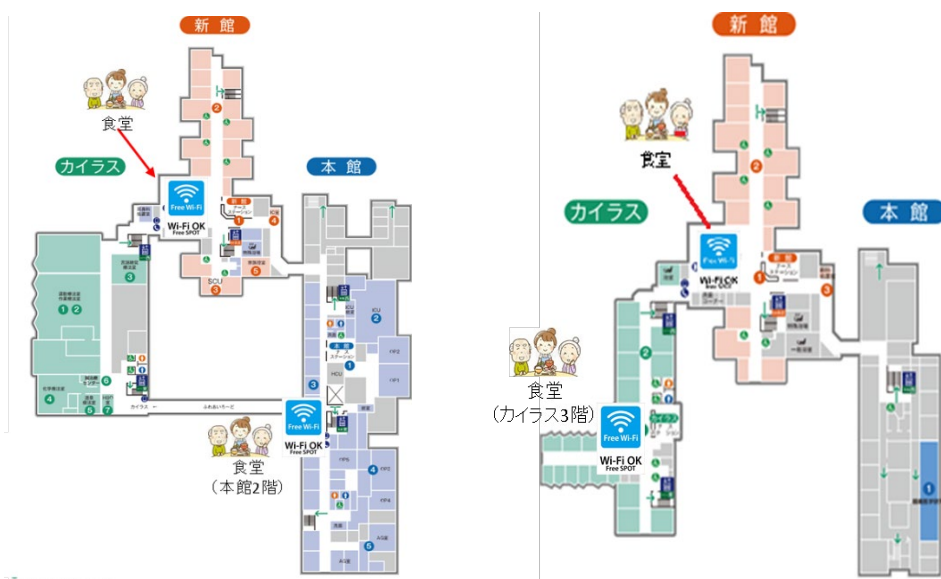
新館

食堂

カイラス

本館

Free Wi-Fi

Wi-Fi OK
Free SPOT

SCU

ICU

HCU

Free Wi-Fi

Wi-Fi OK
Free SPOT

食堂
（本館2階）

新館

食堂

カイラス

本館

Free Wi-Fi

Wi-Fi OK
Free SPOT

食堂
（カイラス3階）

Free Wi-Fi

Wi-Fi OK
Free SPOT